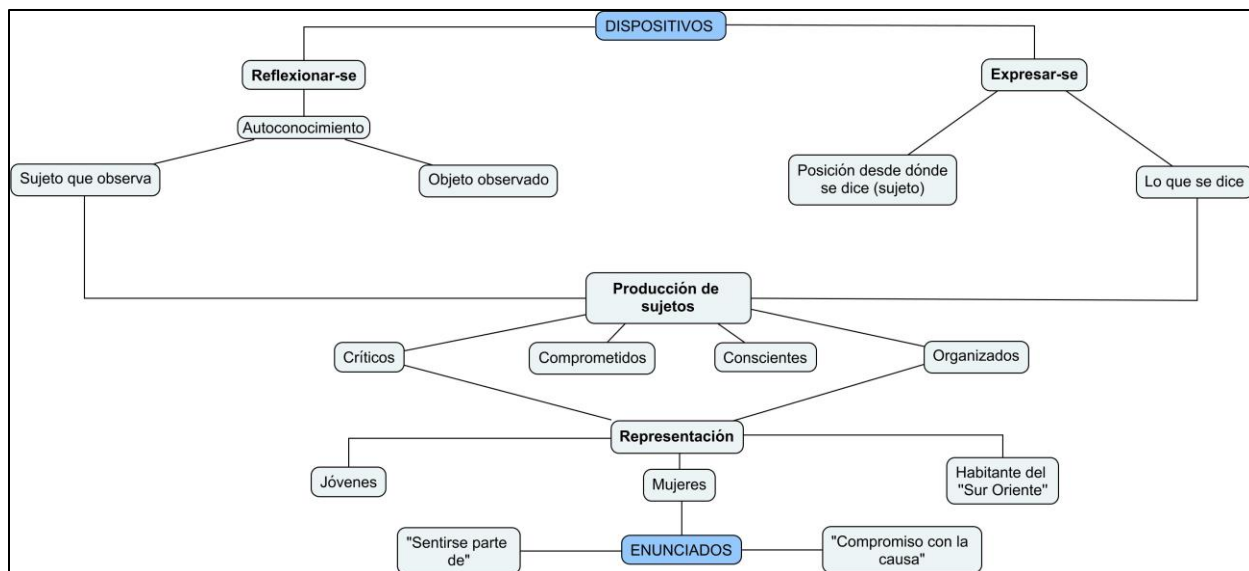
DISPOSITIVOS

Reflexionar-se

Expresar-se

Autoconocimiento

Sujeto que observa

Objeto observado

Posición desde dónde se dice (sujeto)

Lo que se dice

Producción de sujetos

Críticos

Comprometidos

Conscientes

Organizados

Representación

Jóvenes

Mujeres

Habitante del "Sur Oriente"

"Sentirse parte de"

ENUNCIADOS

"Compromiso con la causa"